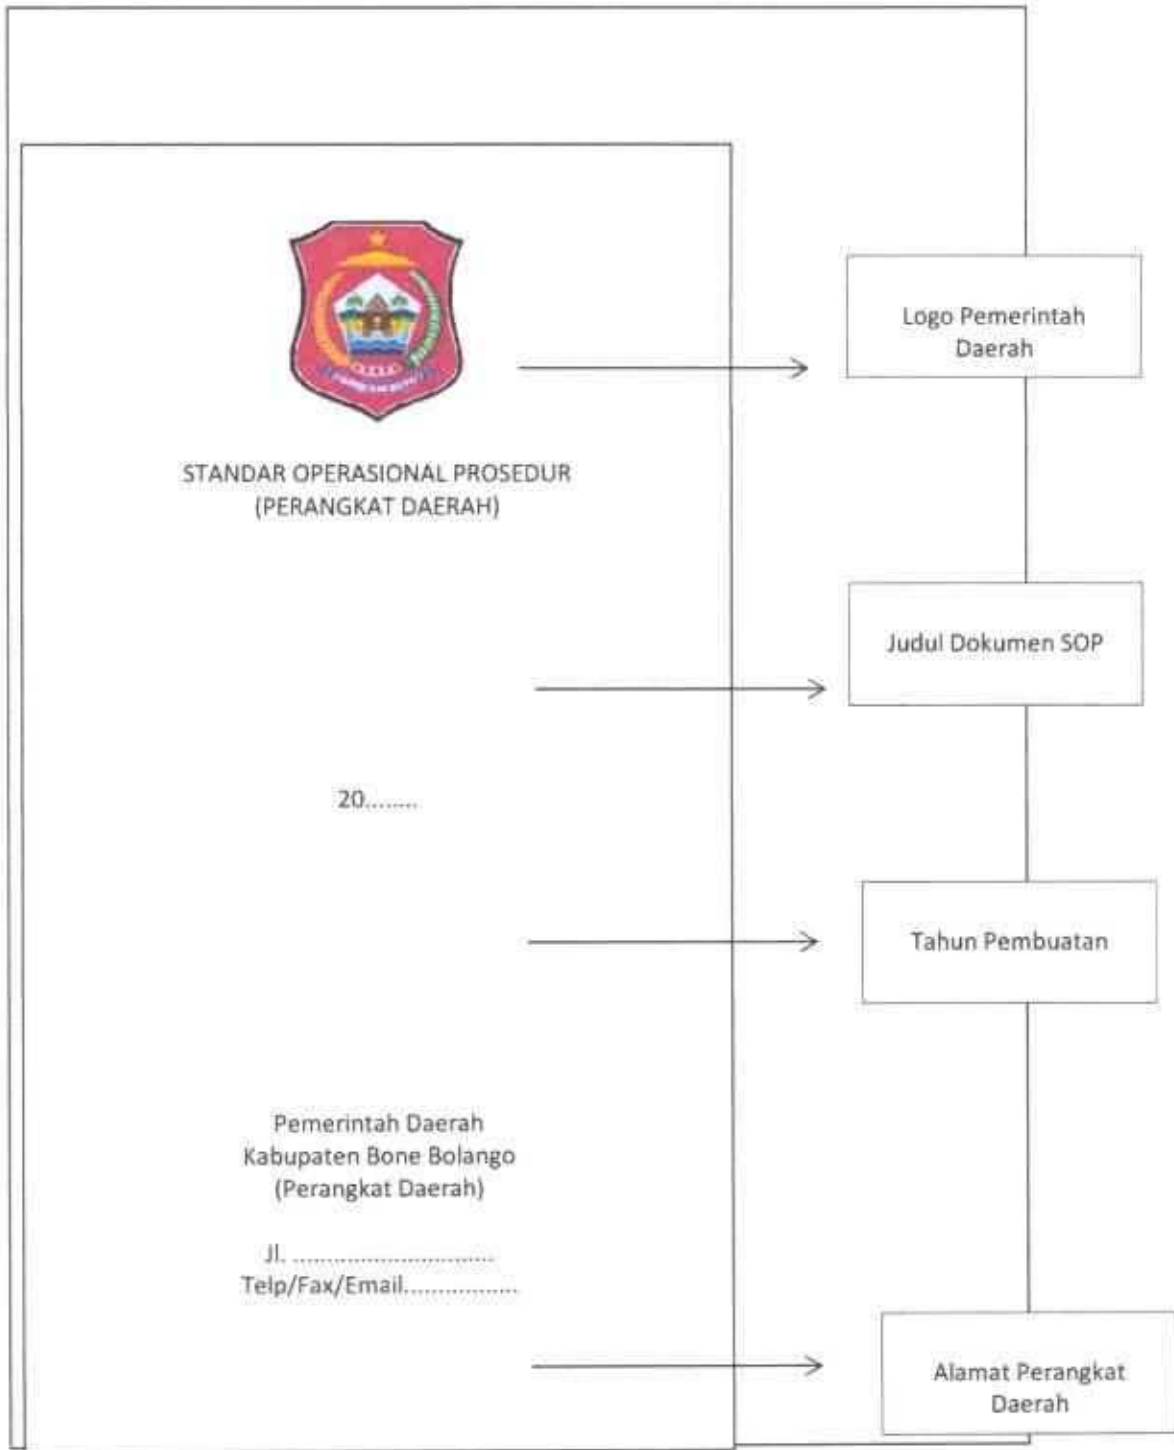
STANDAR OPERASIONAL PROSEDUR
(PERANGKAT DAERAH)

Logo Pemerintah Daerah

Judul Dokumen SOP

20........

Tahun Pembuatan

Pemerintah Daerah
Kabupaten Bone Bolango
(Perangkat Daerah)

Jl. ..............................
Telp/Fax/Email................

Alamat Perangkat Daerah